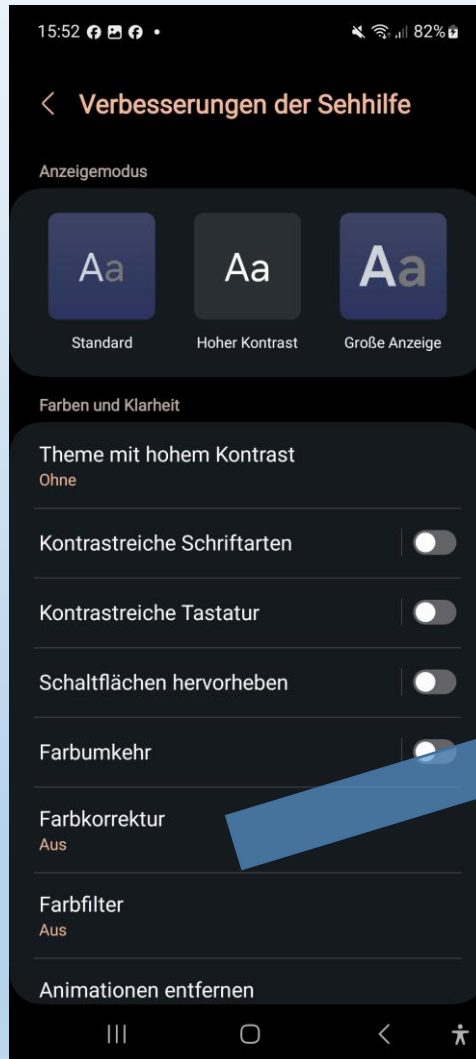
15:52 82%

< Verbesserungen der Sehhilfe

Anzeigemodus

Aa
Standard

Aa
Hoher Kontrast

Aa
Große Anzeige

Farben und Klarheit

Theme mit hohem Kontrast
Ohne

Kontrastreiche Schriftarten

Kontrastreiche Tastatur

Schaltflächen hervorheben

Farbumkehr

Farbkorrektur
Aus

Farbfilter
Aus

Animationen entfernen